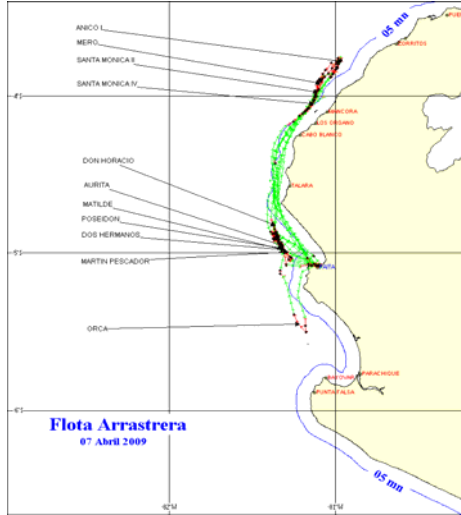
ANICO I
MERO
SANTA MONICA II
SANTA MONICA IV
DON HORACIO
AURITA
MATILDE
POSEIDON
DOS HERMANOS
MARTIN PESCADOR
ORCA
4°S
5°S
6°S
05 mn
05 mn
PUE
CORRITOS
MANCORA
LOS ORGANOS
CABO BLANCO
TALARA
PAITA
PARACHIQUE
SECHURA
PUNTA FALSA
Flota Arrastrera
07 Abril 2009
82°W
81°W